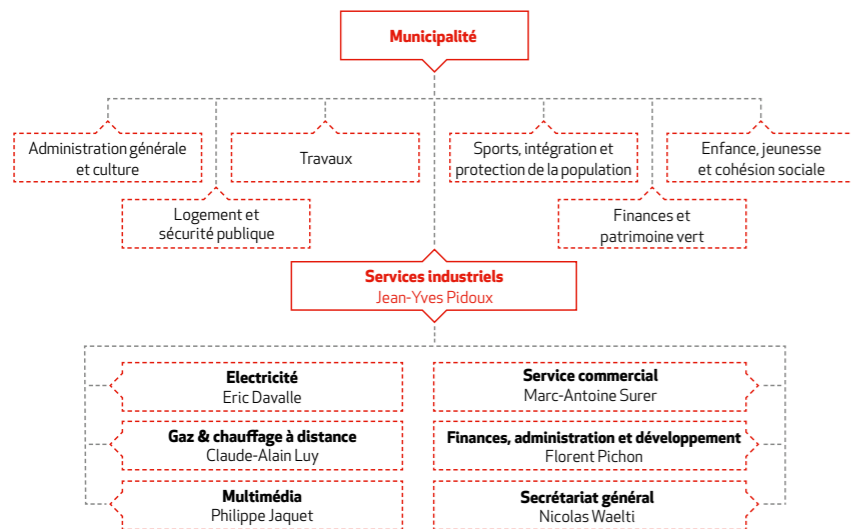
Municipalité

Administration générale et culture

Travaux

Sports, intégration et protection de la population

Enfance, jeunesse et cohésion sociale

Logement et sécurité publique

Finances et patrimoine vert

Services industriels
Jean-Yves Pidoux

Electricité
Eric Davalle

Gaz & chauffage à distance
Claude-Alain Luy

Multimédia
Philippe Jaquet

Service commercial
Marc-Antoine Surer

Finances, administration et développement
Florent Pichon

Secrétariat général
Nicolas Waelti